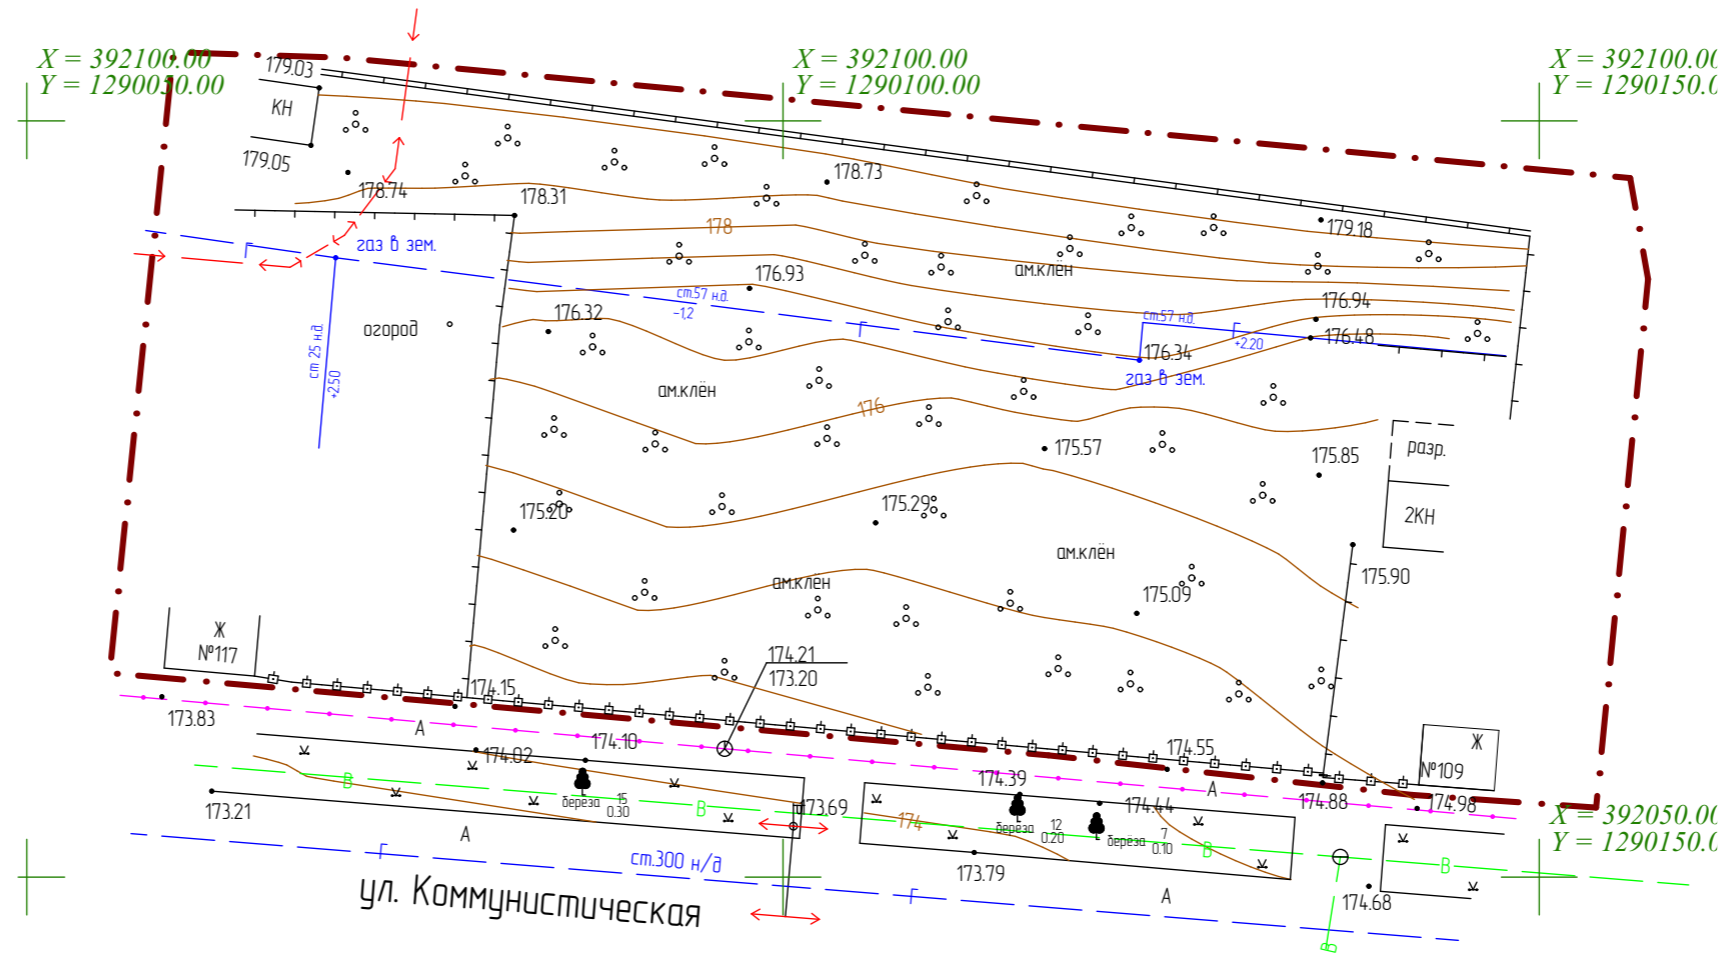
X = 392100.00
Y = 1290050.00

X = 392100.00
Y = 1290100.00

X = 392100.00
Y = 1290150.00

179.03
КН
179.05
178.74
178.31
178.73
178
179.18
Г
газ в зем.
176.93
ам.клён
ст.57 н.д
-1.2
176.32
Г
ст.57 н.д
Г
176.94
176.48
+2.20
176.34
газ в зем.
ст 25 н.д
+2.50
огород
ам.клён
176
175.57
разр.
175.85
2КН
175.20
175.29
ам.клён
175.90
ам.клён
175.09
Ж
№117
174.21
173.20
174.15
173.83
А
174.02
174.10
174.55
174.39
А
Ж
№109
174.88
174.98
В
береза
15
0.30
В
173.69
173.21
174
174.44
береза
12
0.20
береза
7
0.10
В
В
А
173.79
А
Г
ст.300 н/д
Г
174.68
ул. Коммунистическая

X = 392050.00
Y = 1290150.00